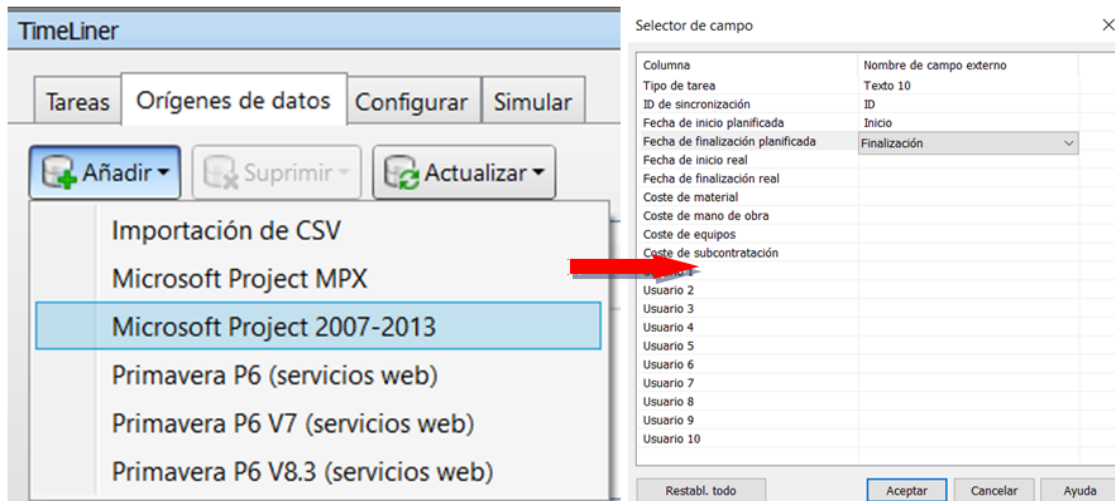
TimeLiner

Tareas | Orígenes de datos | Configurar | Simular

Añadir | Suprimir | Actualizar

Importación de CSV
Microsoft Project MPX
Microsoft Project 2007-2013
Primavera P6 (servicios web)
Primavera P6 V7 (servicios web)
Primavera P6 V8.3 (servicios web)

Selector de campo

| Columna | Nombre de campo externo |
|---|---|
| Tipo de tarea | Texto 10 |
| ID de sincronización | ID |
| Fecha de inicio planificada | Inicio |
| Fecha de finalización planificada | Finalización |
| Fecha de inicio real | |
| Fecha de finalización real | |
| Coste de material | |
| Coste de mano de obra | |
| Coste de equipos | |
| Coste de subcontratación | |
| Usuario 1 | |
| Usuario 2 | |
| Usuario 3 | |
| Usuario 4 | |
| Usuario 5 | |
| Usuario 6 | |
| Usuario 7 | |
| Usuario 8 | |
| Usuario 9 | |
| Usuario 10 | |

Restabl. todo | Aceptar | Cancelar | Ayuda